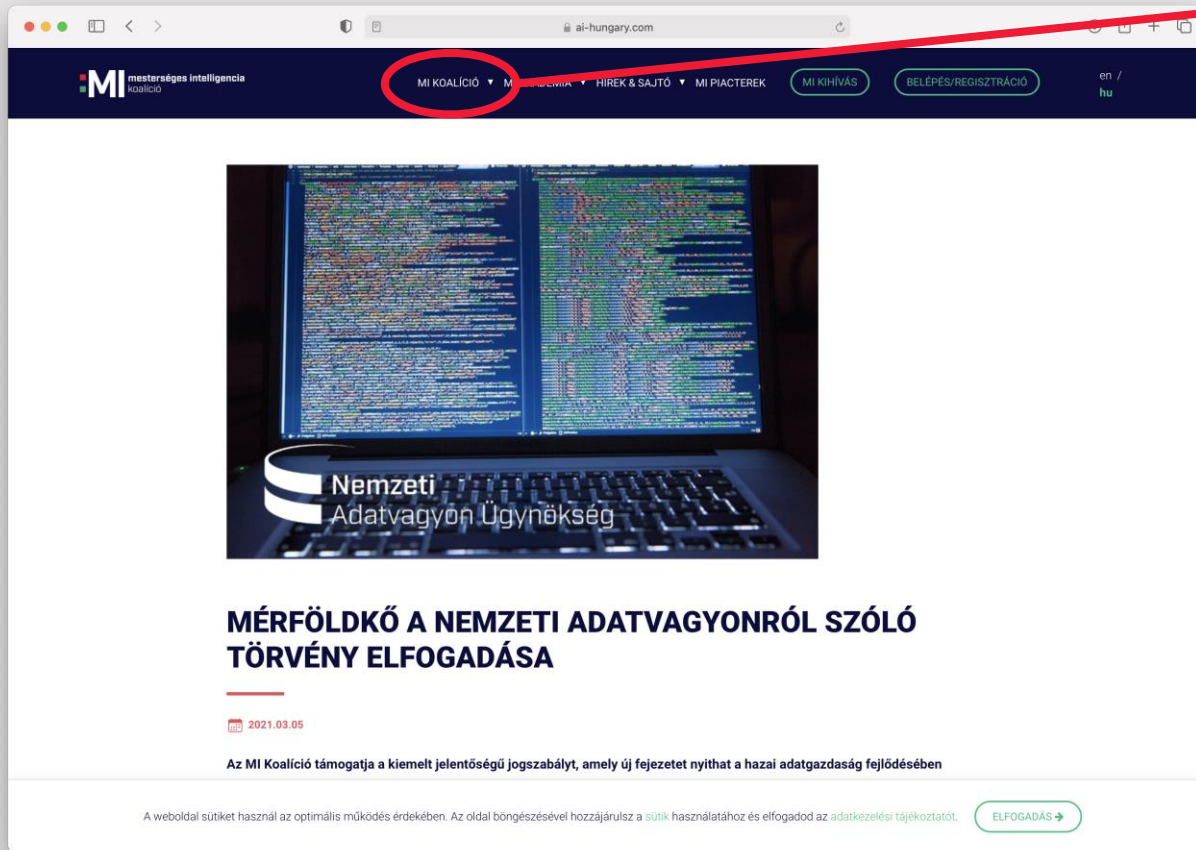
ai-hungary.com

MI mesterséges intelligencia koalíció

MI KOALÍCIÓ ▾ M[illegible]ADÉMIA ▾ HÍREK & SAJTÓ ▾ MI PIACTEREK MI KIHÍVÁS BELÉPÉS/REGISZTRÁCIÓ en / hu

Nemzeti Adatvagyon Ügynökség

MÉRFÖLDKŐ A NEMZETI ADATVAGYONRÓL SZÓLÓ TÖRVÉNY ELFOGADÁSA

2021.03.05

Az MI Koalíció támogatja a kiemelt jelentőségű jogszabályt, amely új fejezetet nyithat a hazai adatgazdaság fejlődésében

A weboldal sütiket használ az optimális működés érdekében. Az oldal böngészésével hozzájárulsz a sütik használatához és elfogadod az adatkezelési tájékoztatót.

ELFOGADÁS →